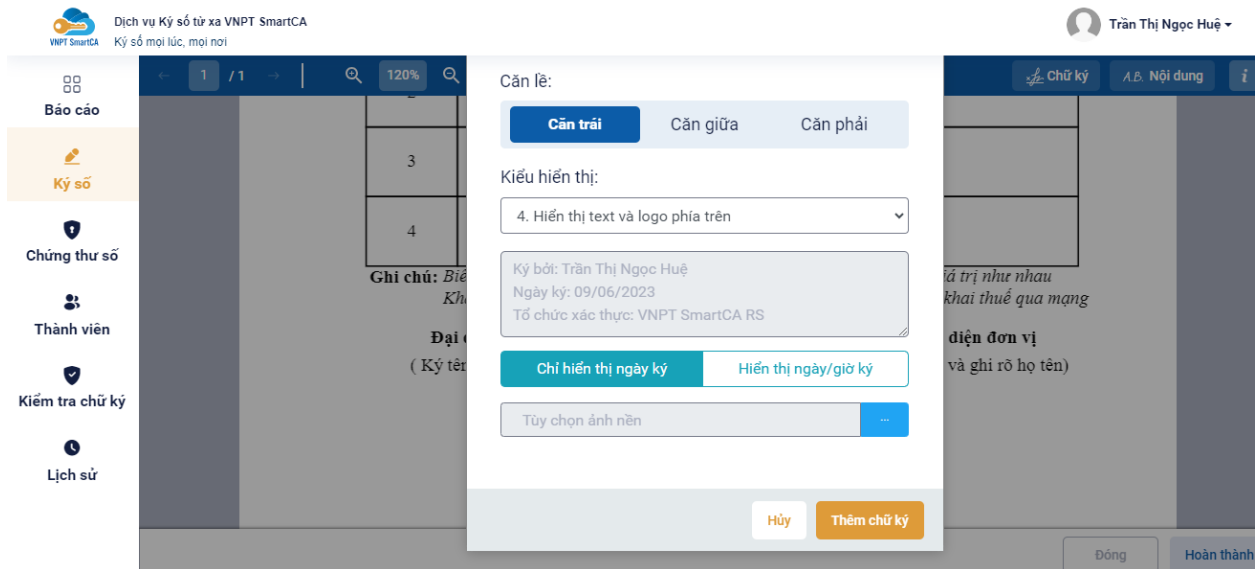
VNPT SmartCA
Dịch vụ Ký số từ xa VNPT SmartCA
Ký số mọi lúc, mọi nơi

Trần Thị Ngọc Huệ

Báo cáo
Ký số
Chứng thư số
Thành viên
Kiểm tra chữ ký
Lịch sử

1 / 1
120%
Chữ ký
A.B. Nội dung

3
4
Ghi chú: Biể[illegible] giá trị như nhau
Kh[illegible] khai thuế qua mạng
Đại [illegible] diện đơn vị
( Ký tên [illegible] và ghi rõ họ tên)

Căn lề:
Căn trái
Căn giữa
Căn phải

Kiểu hiển thị:
4. Hiển thị text và logo phía trên

Ký bởi: Trần Thị Ngọc Huệ
Ngày ký: 09/06/2023
Tổ chức xác thực: VNPT SmartCA RS

Chỉ hiển thị ngày ký
Hiển thị ngày/giờ ký

Tùy chọn ảnh nền
...

Hủy
Thêm chữ ký

Đóng
Hoàn thành